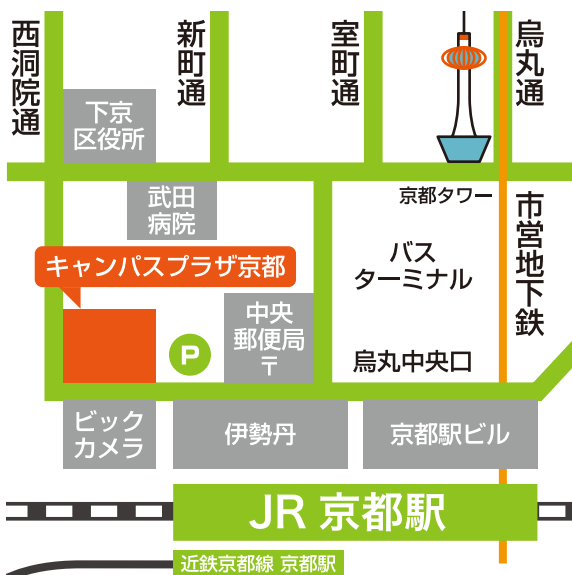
西洞院通

新町通

室町通

烏丸通

下京区役所

武田病院

京都タワー

市営地下鉄

バスターミナル

キャンパスプラザ京都

中央郵便局
〒

P

烏丸中央口

ビックカメラ

伊勢丹

京都駅ビル

JR 京都駅

近鉄京都線 京都駅